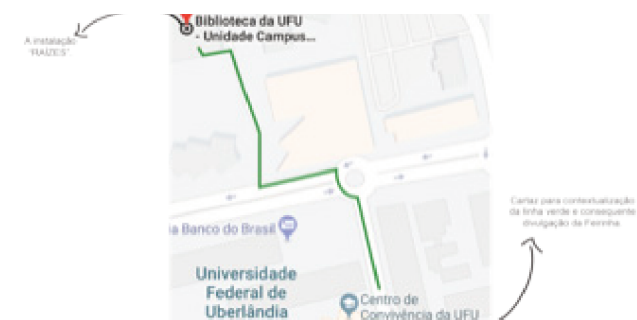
A instalação "RAÍZES"

Biblioteca da UFU - Unidade Campus...

Banco do Brasil

Universidade Federal de Uberlândia

Centro de Convivência da UFU

Cartaz para contextualização da linha verde e consequente divulgação da Feirinha